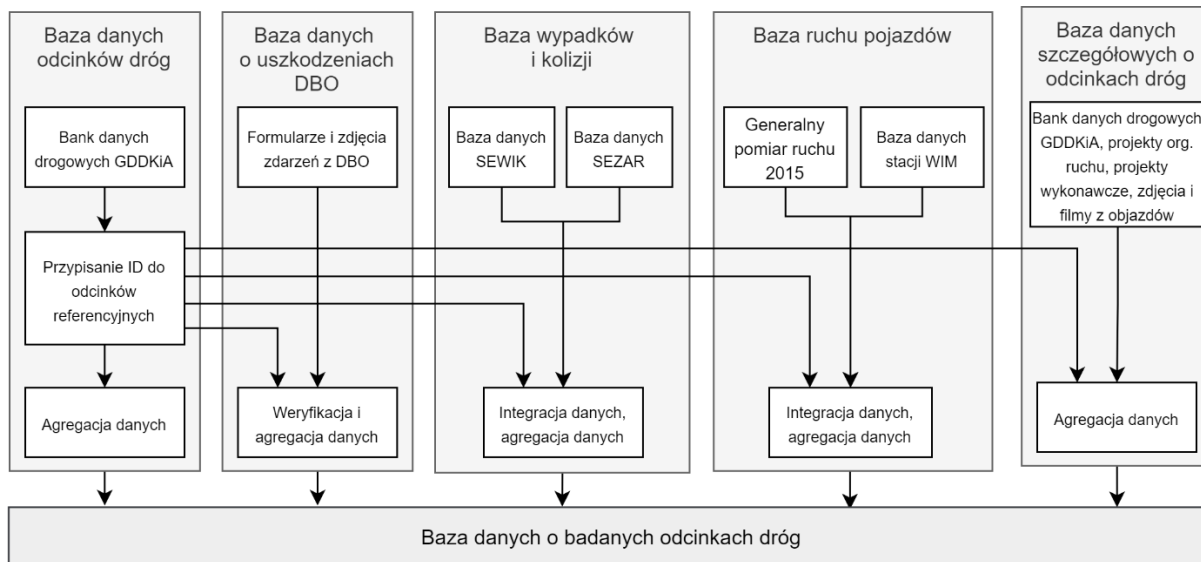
Baza danych odcinków dróg

Bank danych drogowych GDDKiA

Przypisanie ID do odcinków referencyjnych

Agregacja danych

Baza danych o uszkodzeniach DBO

Formularze i zdjęcia zdarzeń z DBO

Weryfikacja i agregacja danych

Baza wypadków i kolizji

Baza danych SEWIK

Baza danych SEZAR

Integracja danych, agregacja danych

Baza ruchu pojazdów

Generalny pomiar ruchu 2015

Baza danych stacji WIM

Integracja danych, agregacja danych

Baza danych szczegółowych o odcinkach dróg

Bank danych drogowych GDDKiA, projekty org. ruchu, projekty wykonawcze, zdjęcia i filmy z objazdów

Agregacja danych

Baza danych o badanych odcinkach dróg